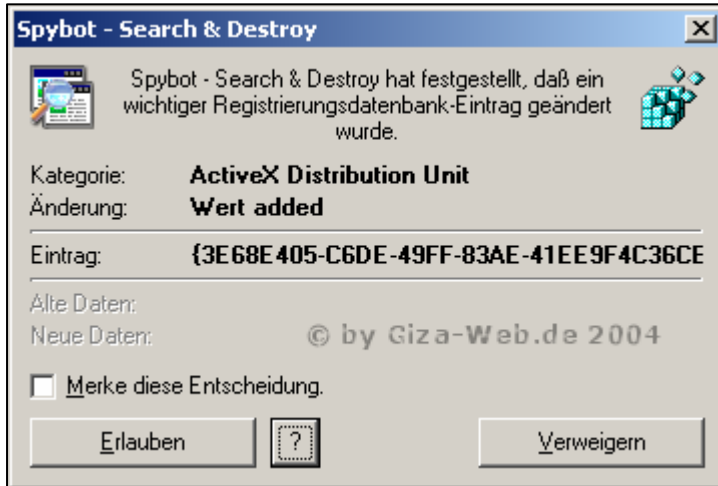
Spybot - Search & Destroy

Spybot - Search & Destroy hat festgestellt, daß ein wichtiger Registrierungsdatenbank-Eintrag geändert wurde.

Kategorie: ActiveX Distribution Unit
Änderung: Wert added

Eintrag: {3E68E405-C6DE-49FF-83AE-41EE9F4C36CE

Alte Daten:
Neue Daten:

© by Giza-Web.de 2004

Merke diese Entscheidung.

Erlauben
?
Verweigern